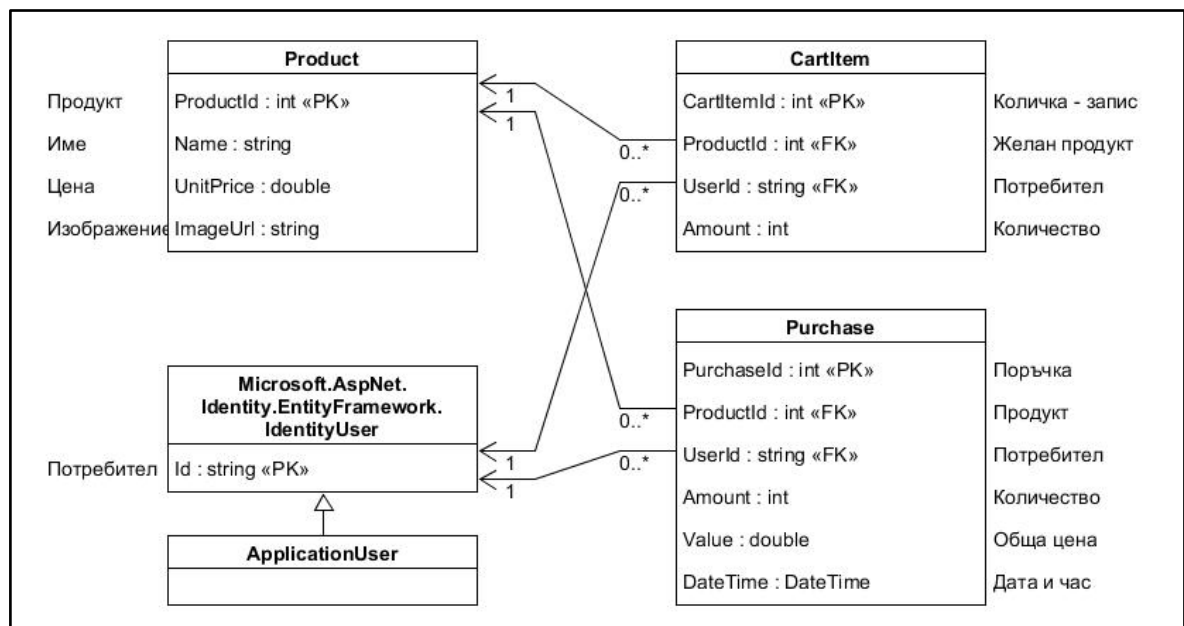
Product

Продукт ProductId : int «PK»

Име Name : string

Цена UnitPrice : double

Изображение ImageUrl : string

CartItem

CartItemId : int «PK» Количка - запис

ProductId : int «FK» Желан продукт

UserId : string «FK» Потребител

Amount : int Количество

1

1

0..*

0..*

Purchase

PurchaseId : int «PK» Поръчка

ProductId : int «FK» Продукт

UserId : string «FK» Потребител

Amount : int Количество

Value : double Обща цена

DateTime : DateTime Дата и час

Microsoft.AspNet.
Identity.EntityFramework.
IdentityUser

Потребител Id : string «PK»

1

1

0..*

0..*

ApplicationUser